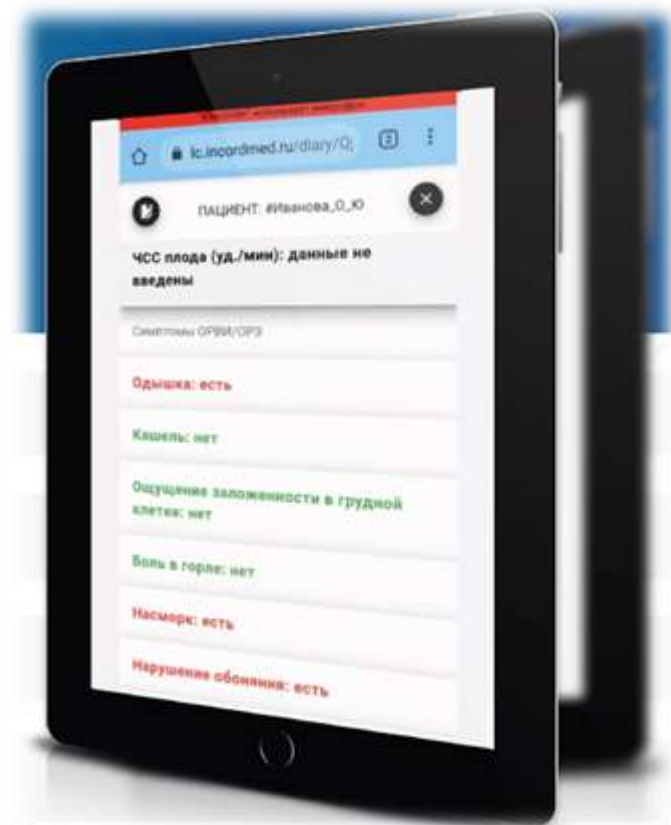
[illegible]

lc.incordmed.ru/diary/Q

2

ПАЦИЕНТ: #Иванова_О_Ю

ЧСС плода (уд./мин): данные не введены

Симптомы ОРВИ/ОРЗ

Одышка: есть

Кашель: нет

Ощущение заложенности в грудной клетке: нет

Боль в горле: нет

Насморк: есть

Нарушение обоняния: есть